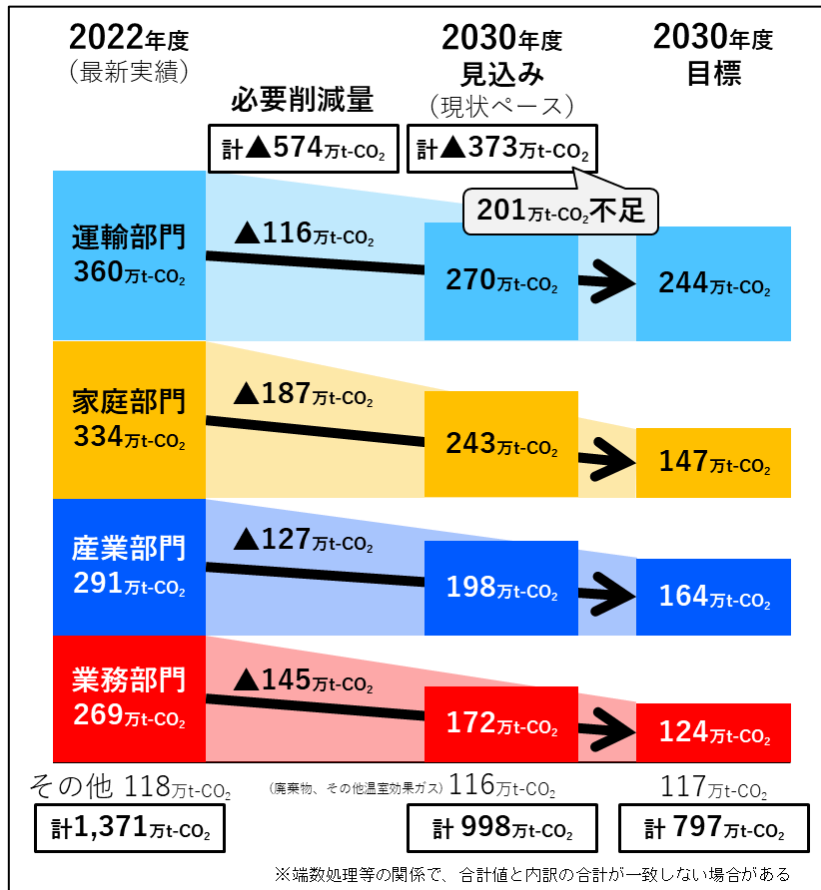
2022年度
（最新実績）

必要削減量

2030年度
見込み
（現状ベース）

2030年度
目標

計▲574万t-$CO_2$

計▲373万t-$CO_2$

201万t-$CO_2$不足

運輸部門
360万t-$CO_2$

▲116万t-$CO_2$

270万t-$CO_2$

244万t-$CO_2$

家庭部門
334万t-$CO_2$

▲187万t-$CO_2$

243万t-$CO_2$

147万t-$CO_2$

産業部門
291万t-$CO_2$

▲127万t-$CO_2$

198万t-$CO_2$

164万t-$CO_2$

業務部門
269万t-$CO_2$

▲145万t-$CO_2$

172万t-$CO_2$

124万t-$CO_2$

その他 118万t-$CO_2$ （廃棄物、その他温室効果ガス） 116万t-$CO_2$ 117万t-$CO_2$

計1,371万t-$CO_2$

計 998万t-$CO_2$

計 797万t-$CO_2$

※端数処理等の関係で、合計値と内訳の合計が一致しない場合がある